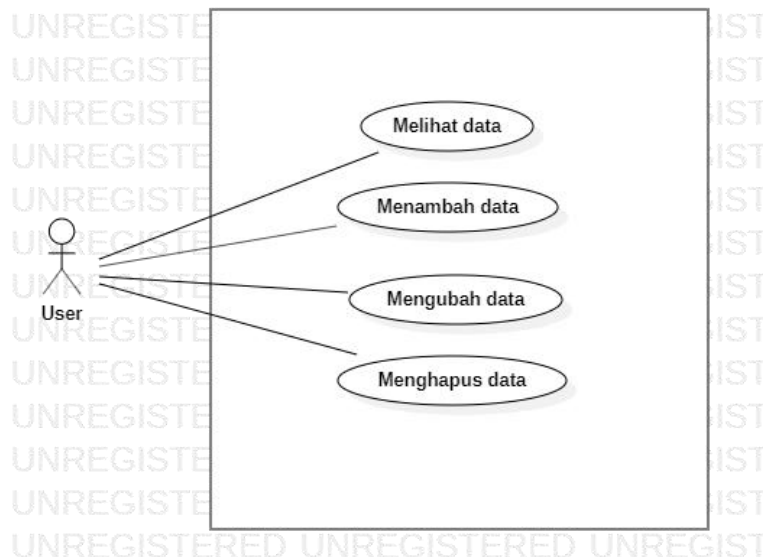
UNREGISTE
UNREGISTE
UNREGISTE
UNREGISTE
UNREGISTE
UNREGISTE
UNREGISTE
UNREGISTE
UNREGISTE
UNREGISTE
UNREGISTE
UNREGISTE

Melihat data

Menambah data

Mengubah data

Menghapus data

User

IST
IST
IST
IST
IST
IST
IST
IST
IST
IST
IST
IST

UNREGISTERED UNREGISTERED UNREGIST